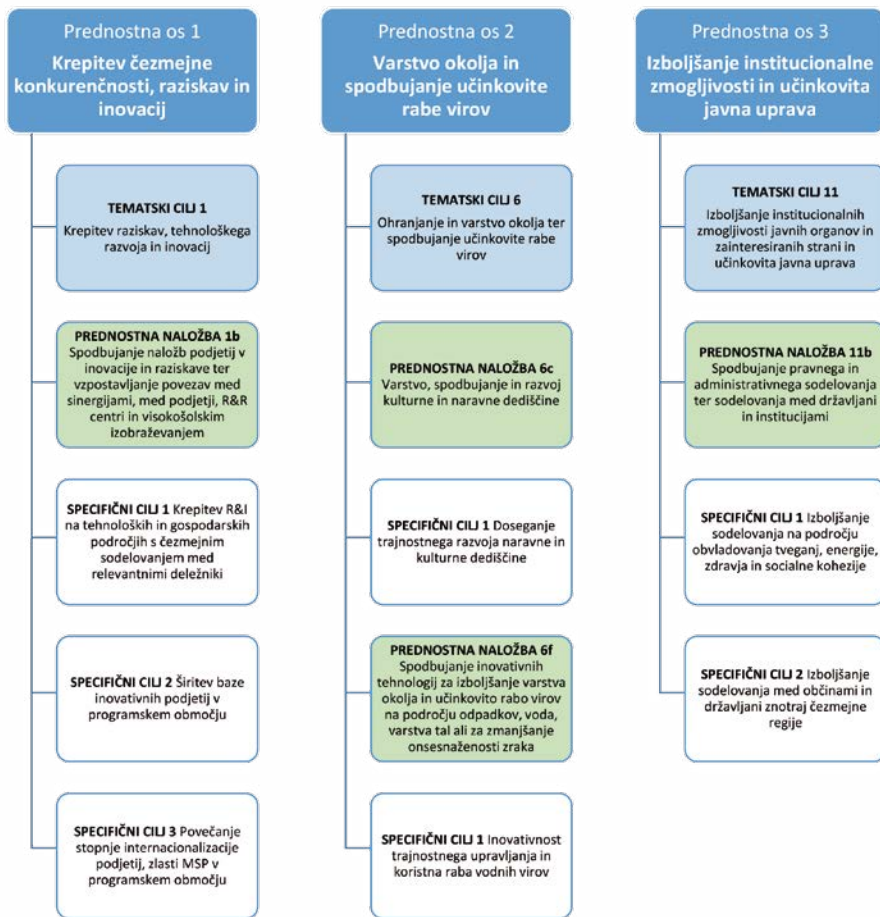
Prednostna os 1
Krepitev čezmejne konkurenčnosti, raziskav in inovacij

TEMATSKI CILJ 1
Krepitev raziskav, tehnološkega razvoja in inovacij

PREDNOSTNA NALOŽBA 1b
Spodbujanje naložb podjetij v inovacije in raziskave ter vzpostavljanje povezav med sinergijami, med podjetji, R&R centri in visokošolskim izobraževanjem

SPECIFIČNI CILJ 1 Krepitev R&I na tehnoloških in gospodarskih področjih s čezmejnim sodelovanjem med relevantnimi deležniki

SPECIFIČNI CILJ 2 Širitev baze inovativnih podjetij v programskem območju

SPECIFIČNI CILJ 3 Povečanje stopnje internacionalizacije podjetij, zlasti MSP v programskem območju

Prednostna os 2
Varstvo okolja in spodbujanje učinkovite rabe virov

TEMATSKI CILJ 6
Ohranjanje in varstvo okolja ter spodbujanje učinkovite rabe virov

PREDNOSTNA NALOŽBA 6c
Varstvo, spodbujanje in razvoj kulturne in naravne dediščine

SPECIFIČNI CILJ 1 Doseganje trajnostnega razvoja naravne in kulturne dediščine

PREDNOSTNA NALOŽBA 6f
Spodbujanje inovativnih tehnologij za izboljšanje varstva okolja in učinkovito rabo virov na področju odpadkov, voda, varstva tal ali za zmanjšanje onsesnaženosti zraka

SPECIFIČNI CILJ 1 Inovativnost trajnostnega upravljanja in koristna raba vodnih virov

Prednostna os 3
Izboljšanje institucionalne zmogljivosti in učinkovita javna uprava

TEMATSKI CILJ 11
Izboljšanje institucionalnih zmogljivosti javnih organov in zainteresiranih strani in učinkovita javna uprava

PREDNOSTNA NALOŽBA 11b
Spodbujanje pravnega in administrativnega sodelovanja ter sodelovanja med državljani in institucijami

SPECIFIČNI CILJ 1 Izboljšanje sodelovanja na področju obvladovanja tveganj, energije, zdravja in socialne kohezije

SPECIFIČNI CILJ 2 Izboljšanje sodelovanja med občinami in državljani znotraj čezmejne regije